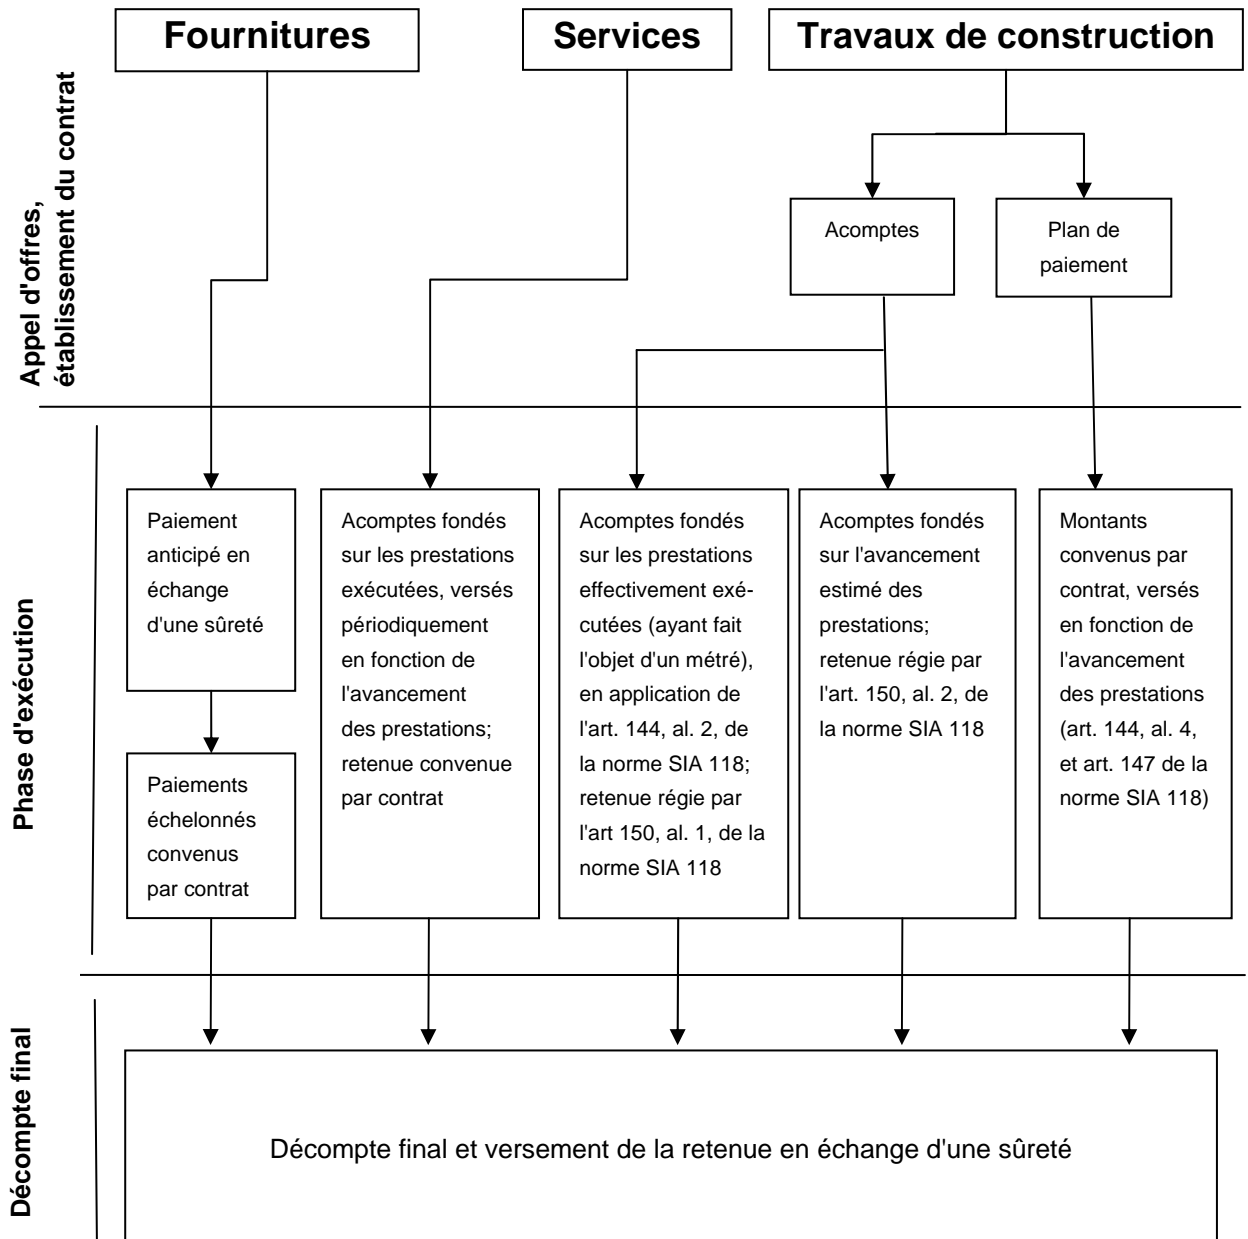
Fournitures

Services

Travaux de construction

Appel d'offres, établissement du contrat

Acomptes

Plan de paiement

Phase d'exécution

Paiement anticipé en échange d'une sûreté

Paiements échelonnés convenus par contrat

Acomptes fondés sur les prestations exécutées, versés périodiquement en fonction de l'avancement des prestations; retenue convenue par contrat

Acomptes fondés sur les prestations effectivement exécutées (ayant fait l'objet d'un métré), en application de l'art. 144, al. 2, de la norme SIA 118; retenue régie par l'art 150, al. 1, de la norme SIA 118

Acomptes fondés sur l'avancement estimé des prestations; retenue régie par l'art. 150, al. 2, de la norme SIA 118

Montants convenus par contrat, versés en fonction de l'avancement des prestations (art. 144, al. 4, et art. 147 de la norme SIA 118)

Décompte final

Décompte final et versement de la retenue en échange d'une sûreté